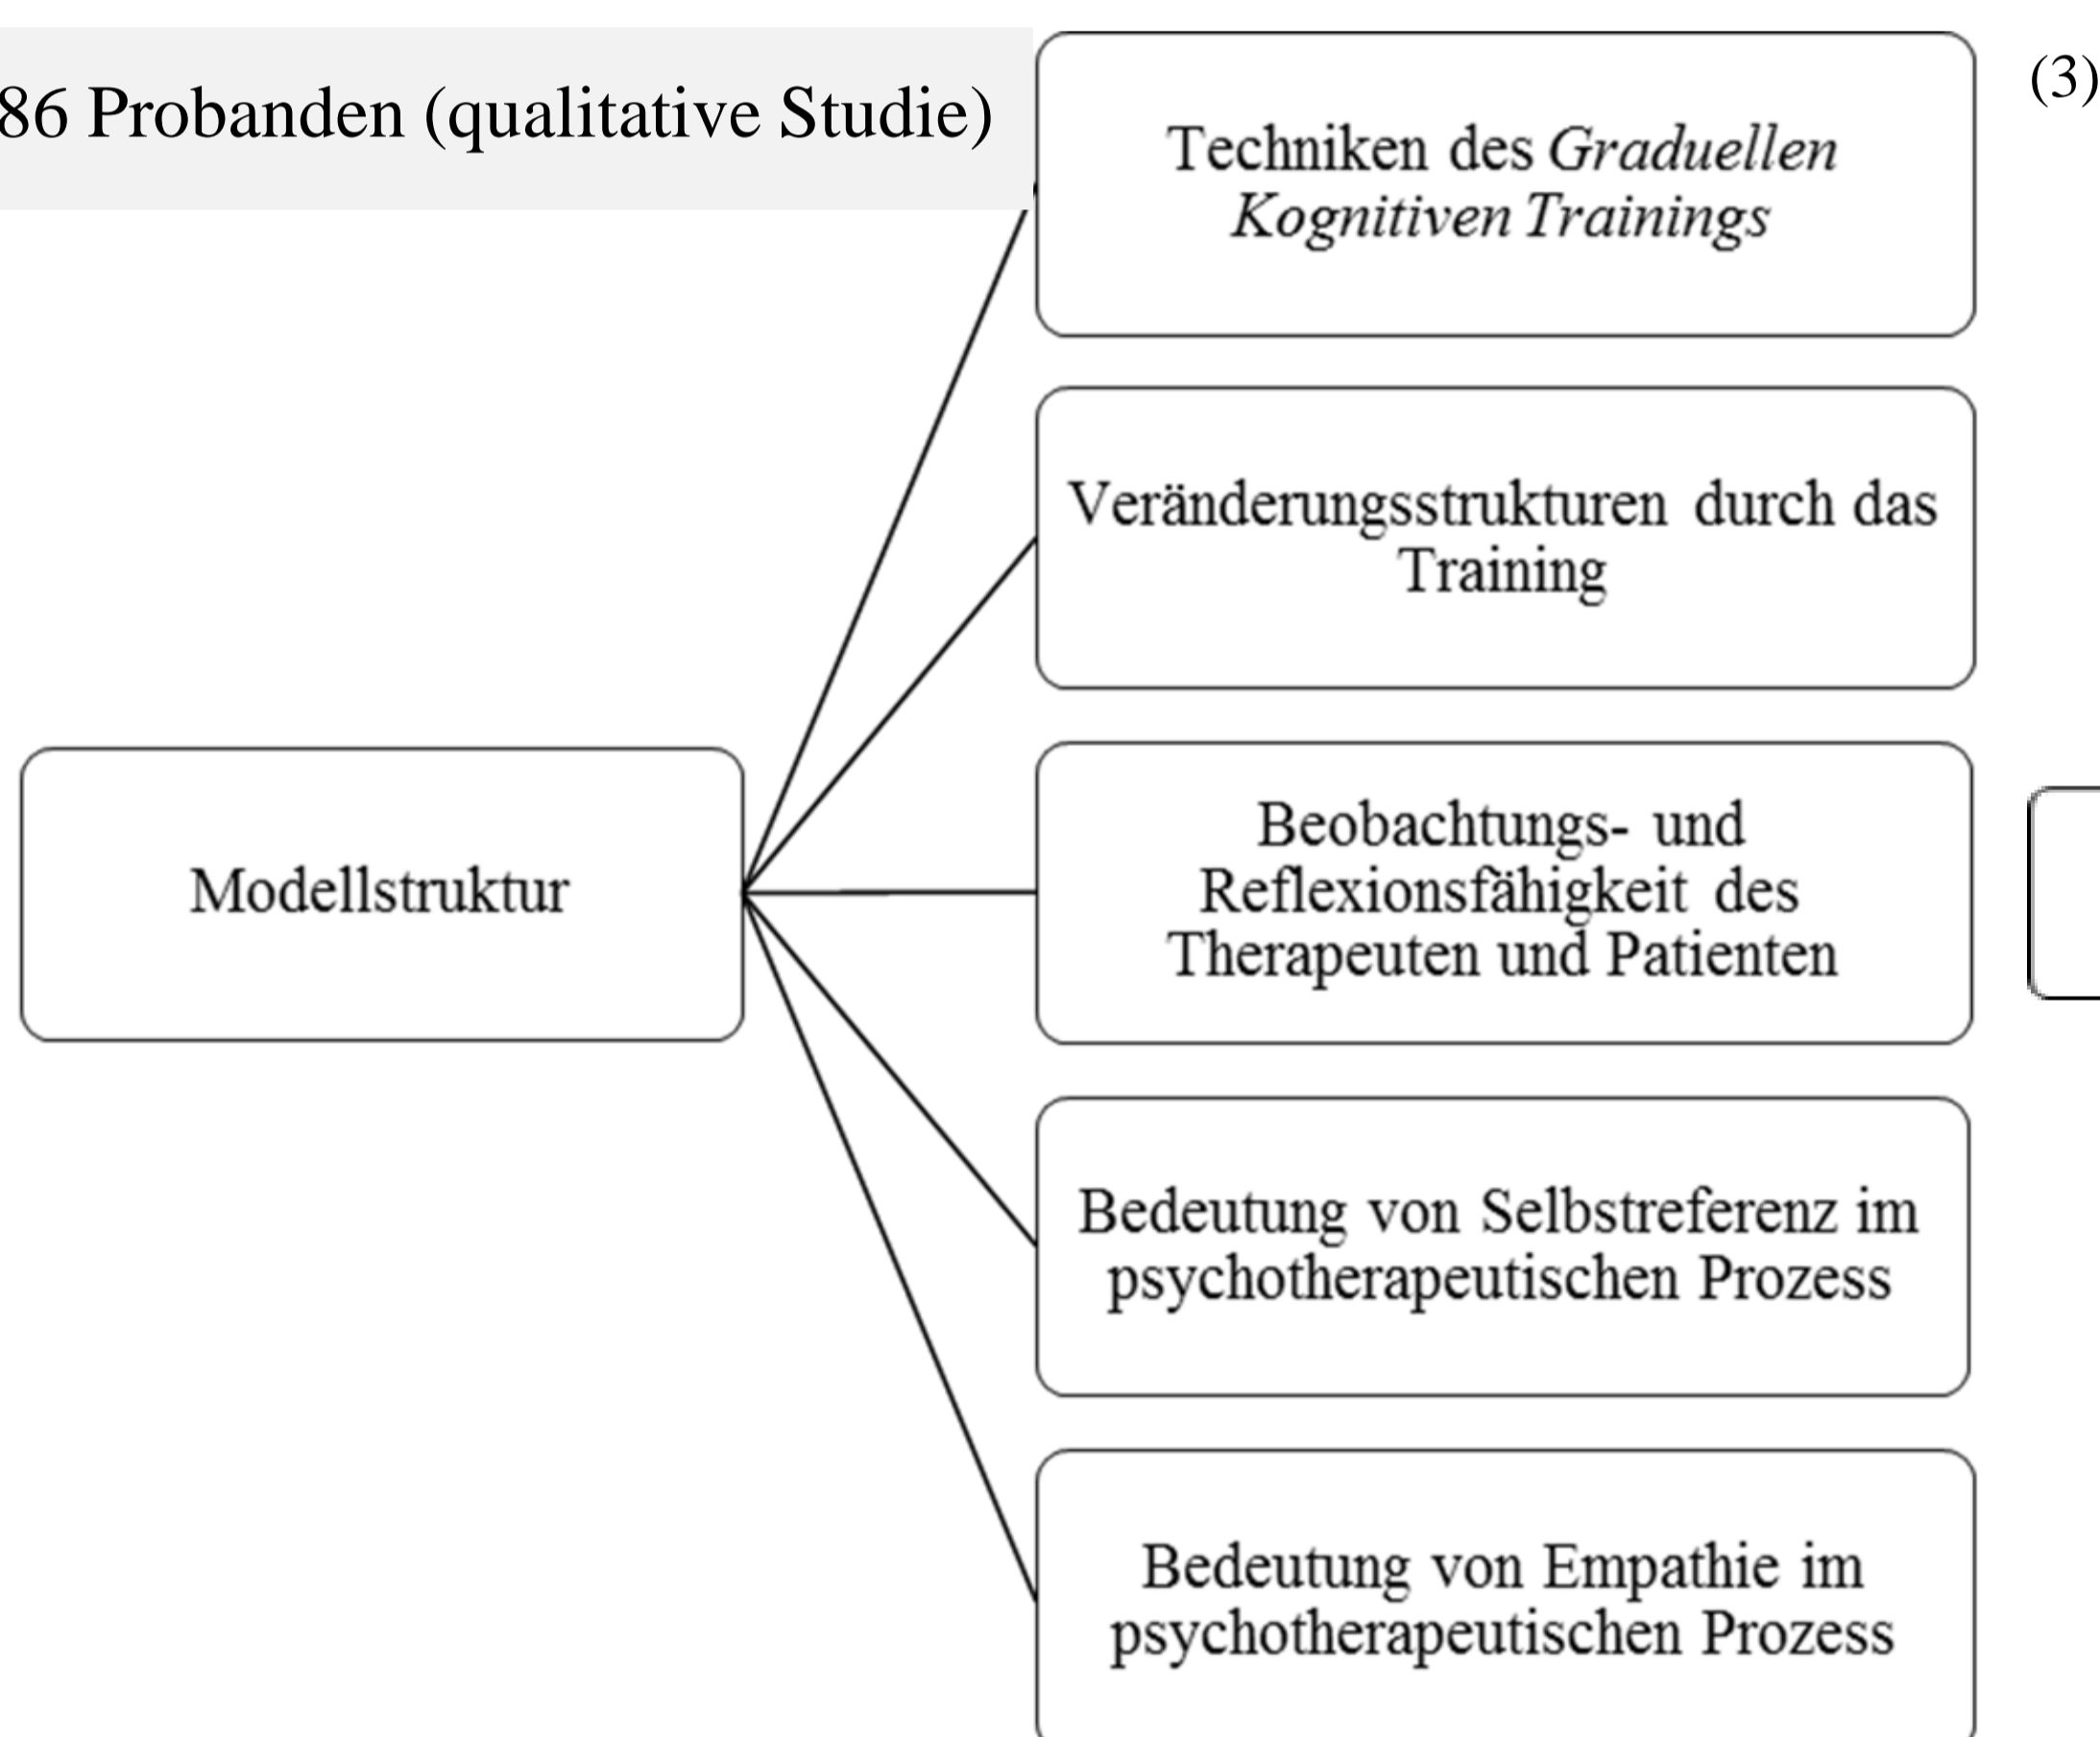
86 Probanden (qualitative Studie)

(3)

Techniken des *Graduellen Kognitiven Trainings*

Veränderungsstrukturen durch das Training

Modellstruktur

Beobachtungs- und Reflexionsfähigkeit des Therapeuten und Patienten

Bedeutung von Selbstreferenz im psychotherapeutischen Prozess

Bedeutung von Empathie im psychotherapeutischen Prozess